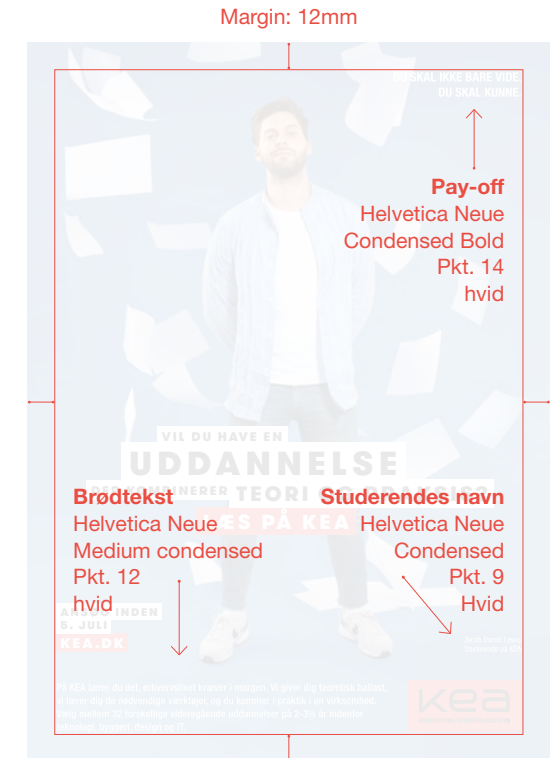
Margin: 12mm

DU SKAL IKKE BARE VIDE
DU SKAL KUNNE

Pay-off
Helvetica Neue
Condensed Bold
Pkt. 14
hvid

VIL DU HAVE EN
UDDANNELSE
DER KOMBINERER TEORI OG PRAKSIS
LÆS PÅ KEA

Brødtekst
Helvetica Neue
Medium condensed
Pkt. 12
hvid

Studerendes navn
Helvetica Neue
Condensed
Pkt. 9
Hvid

A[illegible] INDEN
5. JULI
KEA.DK

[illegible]

På KEA lærer du det, erhvervslivet kræver i morgen. Vi giver dig teoretisk ballast, vi lærer dig de nødvendige værktøjer, og du kommer i praktik i en virksomhed. Vælg mellem 32 forskellige videregående uddannelser på 2-3½ år indenfor teknologi, byggeri, design og IT.

kea